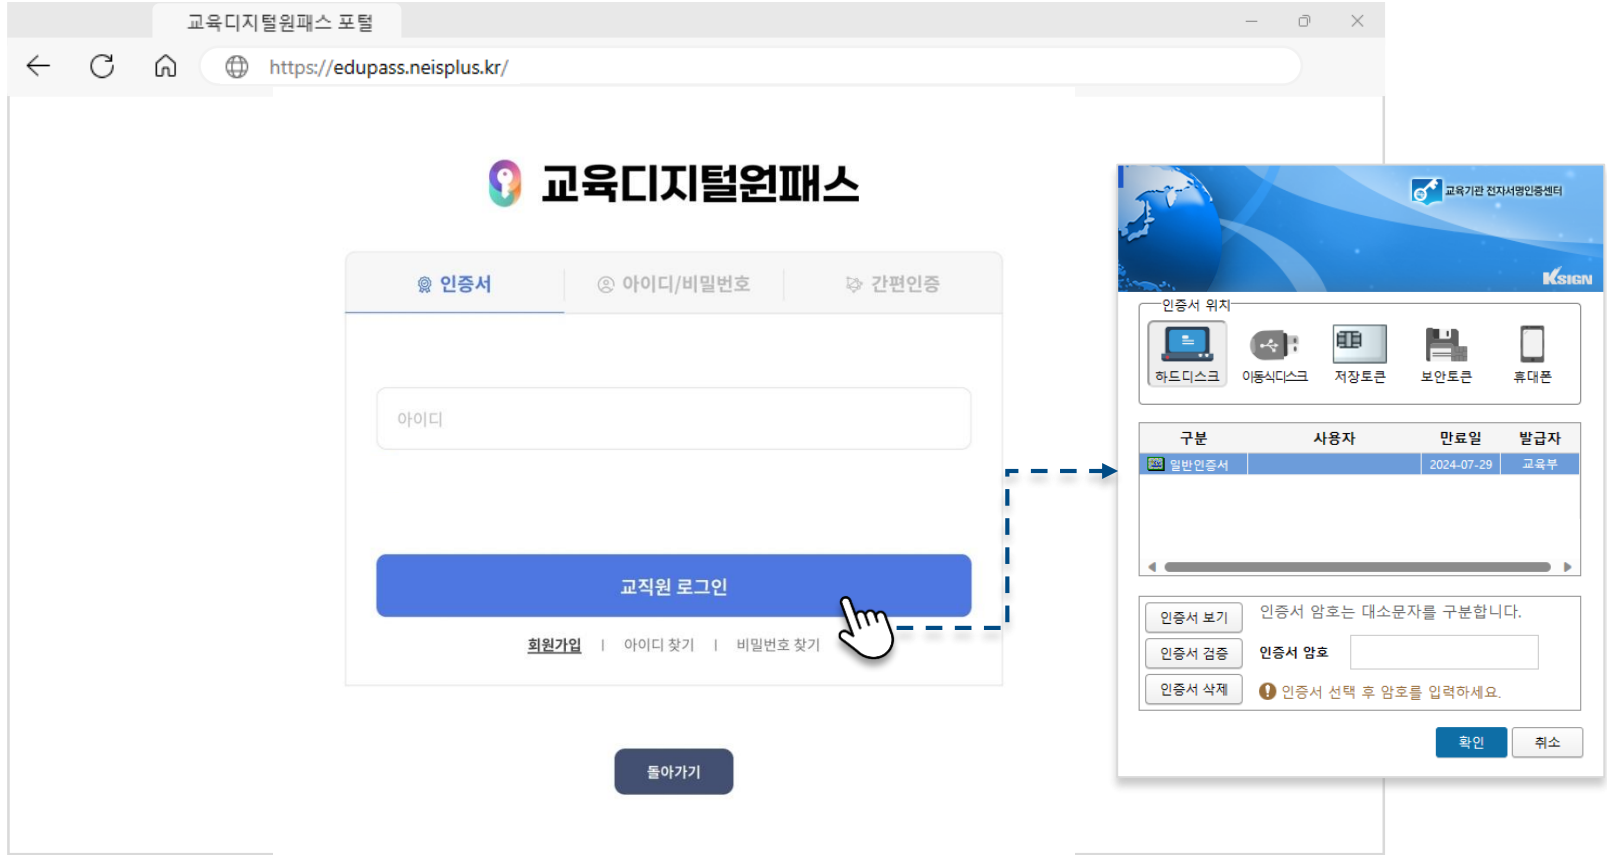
교육디지털원패스 포털

https://edupass.neisplus.kr/

교육디지털원패스

인증서 아이디/비밀번호 간편인증

아이디

교직원 로그인

회원가입 | 아이디 찾기 | 비밀번호 찾기

돌아가기

교육기관 전자서명인증센터

KSIGN

인증서 위치

하드디스크 이동식디스크 저장토큰 보안토큰 휴대폰

| 구분 | 사용자 | 만료일 | 발급자 |
|---|---|---|---|
| 일반인증서 | | 2024-07-29 | 교육부 |

인증서 보기
인증서 검증
인증서 삭제

인증서 암호는 대소문자를 구분합니다.

인증서 암호

인증서 선택 후 암호를 입력하세요.

확인 취소